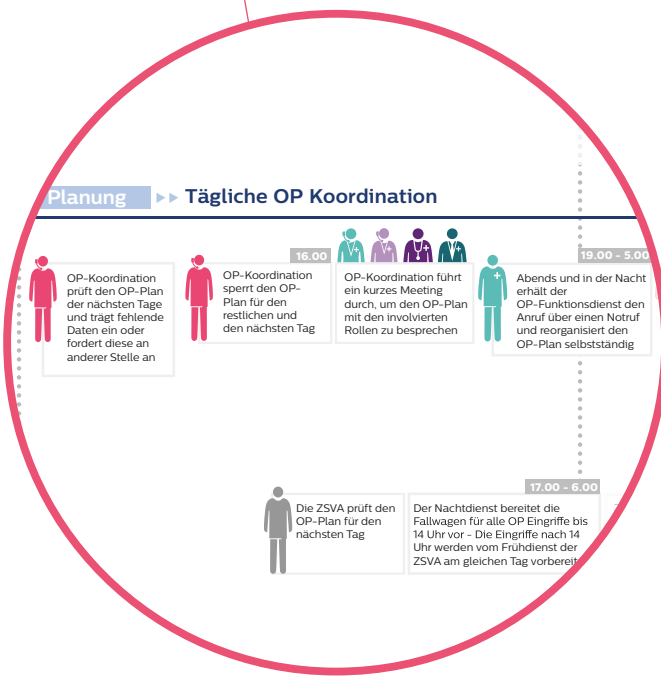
Planung ▸▸ Tägliche OP Koordination

OP-Koordination prüft den OP-Plan der nächsten Tage und trägt fehlende Daten ein oder fordert diese an anderer Stelle an

16.00

OP-Koordination sperrt den OP-Plan für den restlichen und den nächsten Tag

OP-Koordination führt ein kurzes Meeting durch, um den OP-Plan mit den involvierten Rollen zu besprechen

19.00 - 5.00

Abends und in der Nacht erhält der OP-Funktionsdienst den Anruf über einen Notruf und reorganisiert den OP-Plan selbstständig

17.00 - 6.00

Die ZSVA prüft den OP-Plan für den nächsten Tag

Der Nachtdienst bereitet die Fallwagen für alle OP Eingriffe bis 14 Uhr vor - Die Eingriffe nach 14 Uhr werden vom Frühdienst der ZSVA am gleichen Tag vorbereit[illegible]